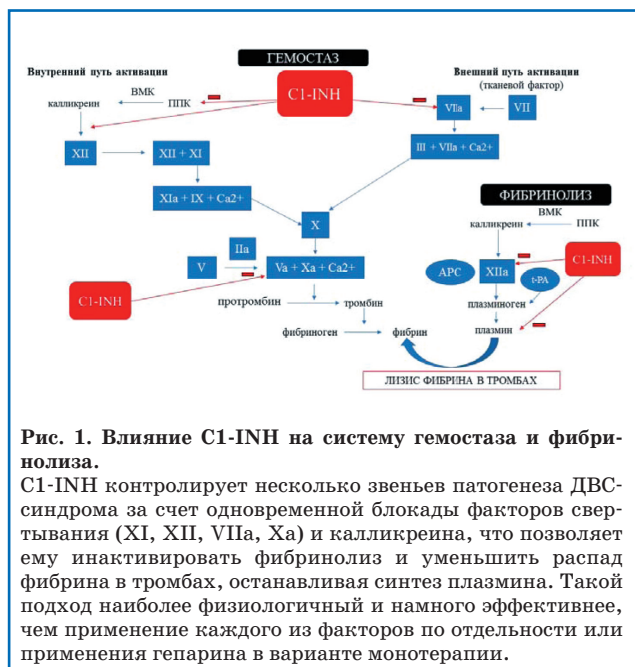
ГЕМОСТАЗ

Внутренний путь активации

Внешний путь активации (тканевой фактор)

ВМК

ППК

калликреин

C1-INH

VIIa

VII

XII

XII + XI

III + VIIa + Ca2+

XIa + IX + Ca2+

ФИБРИНОЛИЗ

X

ВМК

калликреин

ППК

IIa

V

Va + Xa + Ca2+

APC

XIIa

C1-INH

t-PA

C1-INH

протромбин

тромбин

плазминоген

фибриноген

фибрин

плазмин

ЛИЗИС ФИБРИНА В ТРОМБАХ

**Рис. 1. Влияние C1-INH на систему гемостаза и фибринолиза.**
C1-INH контролирует несколько звеньев патогенеза ДВС-синдрома за счет одновременной блокады факторов свертывания (XI, XII, VIIa, Xa) и калликреина, что позволяет ему инактивировать фибринолиз и уменьшить распад фибрина в тромбах, останавливая синтез плазмина. Такой подход наиболее физиологичный и намного эффективнее, чем применение каждого из факторов по отдельности или применения гепарина в варианте монотерапии.